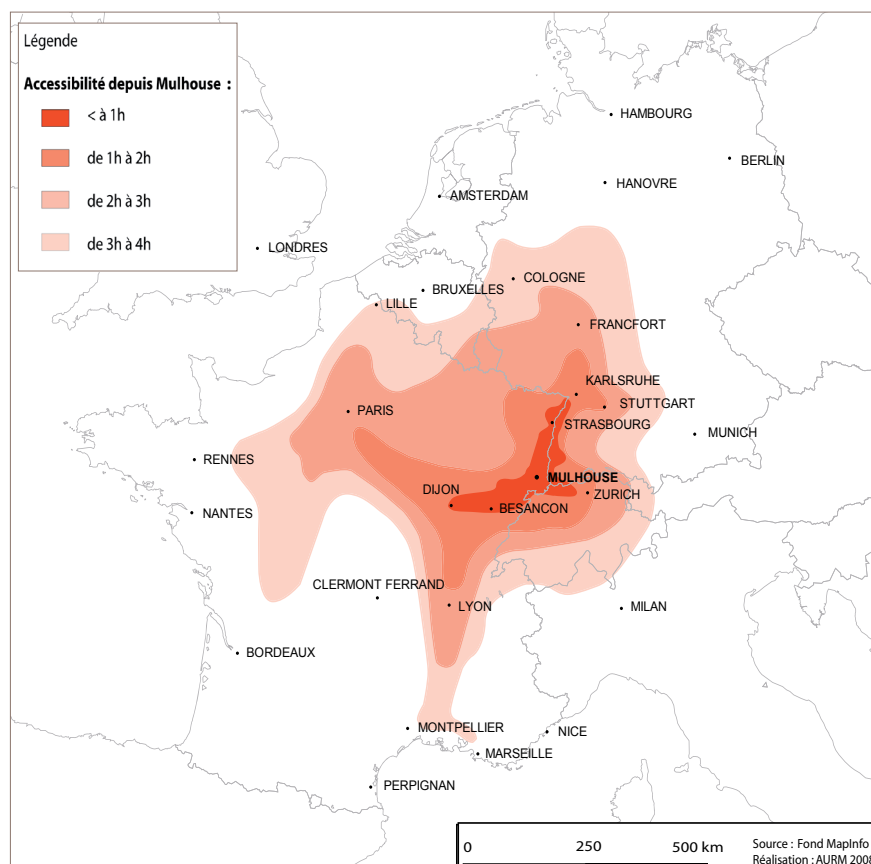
Légende

Accessibilité depuis Mulhouse :

< à 1h

de 1h à 2h

de 2h à 3h

de 3h à 4h

HAMBOURG

BERLIN

HANOVRE

AMSTERDAM

LONDRES

COLOGNE

BRUXELLES

LILLE

FRANCFORT

KARLSRUHE

STUTTGART

PARIS

STRASBOURG

MUNICH

RENNES

MULHOUSE

DIJON

ZURICH

BESANCON

NANTES

CLERMONT FERRAND

LYON

MILAN

BORDEAUX

MONTPELLIER

NICE

MARSEILLE

PERPIGNAN

0 250 500 km

Source : Fond MapInfo
Réalisation : AURM 2008